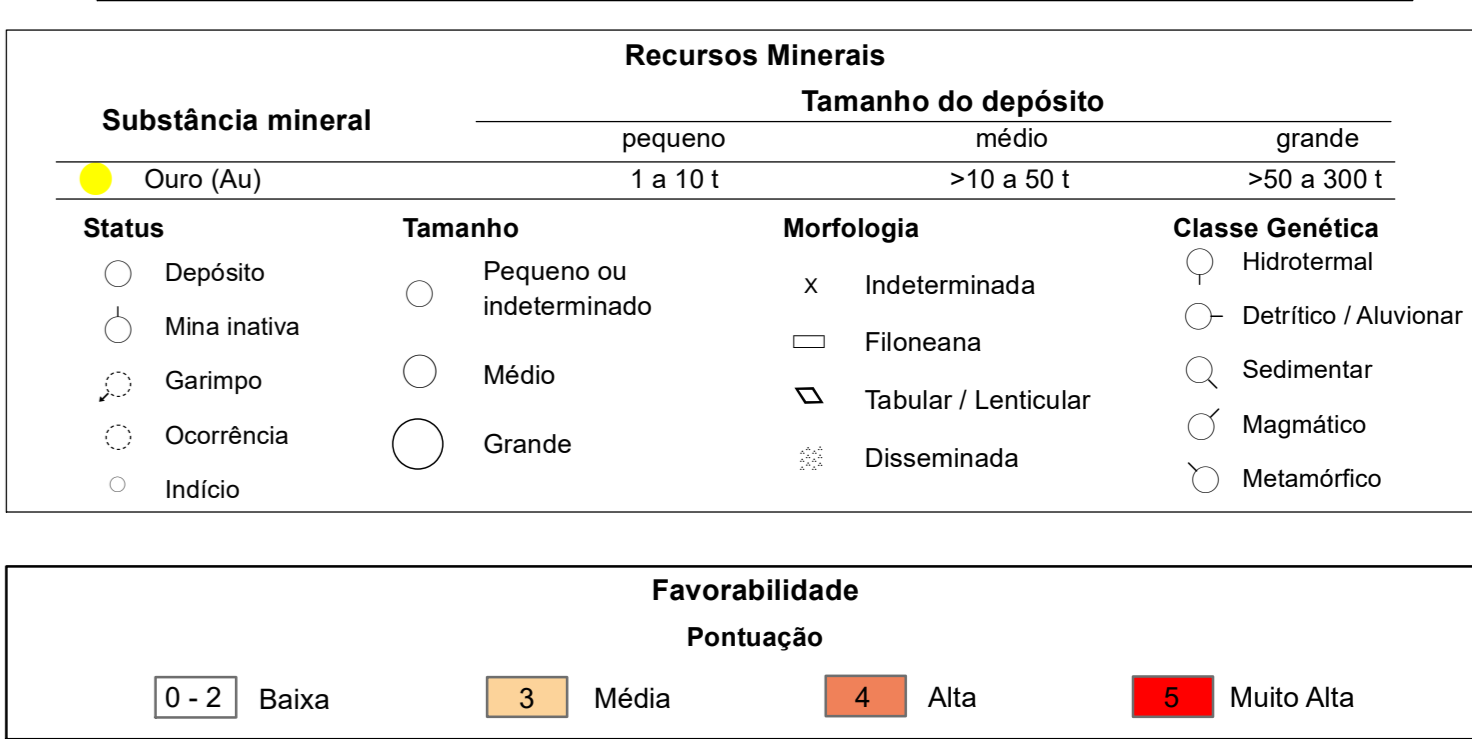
Recursos Minerais

| Substância mineral | Tamanho do depósito: pequeno | médio | grande |
|---|---|---|---|
| Ouro (Au) | 1 a 10 t | >10 a 50 t | >50 a 300 t |

Status
Depósito
Mina inativa
Garimpo
Ocorrência
Indício

Tamanho
Pequeno ou indeterminado
Médio
Grande

Morfologia
x Indeterminada
Filoneana
Tabular / Lenticular
Disseminada

Classe Genética
Hidrotermal
Detrítico / Aluvionar
Sedimentar
Magmático
Metamórfico

Favorabilidade
Pontuação
0 - 2 Baixa
3 Média
4 Alta
5 Muito Alta